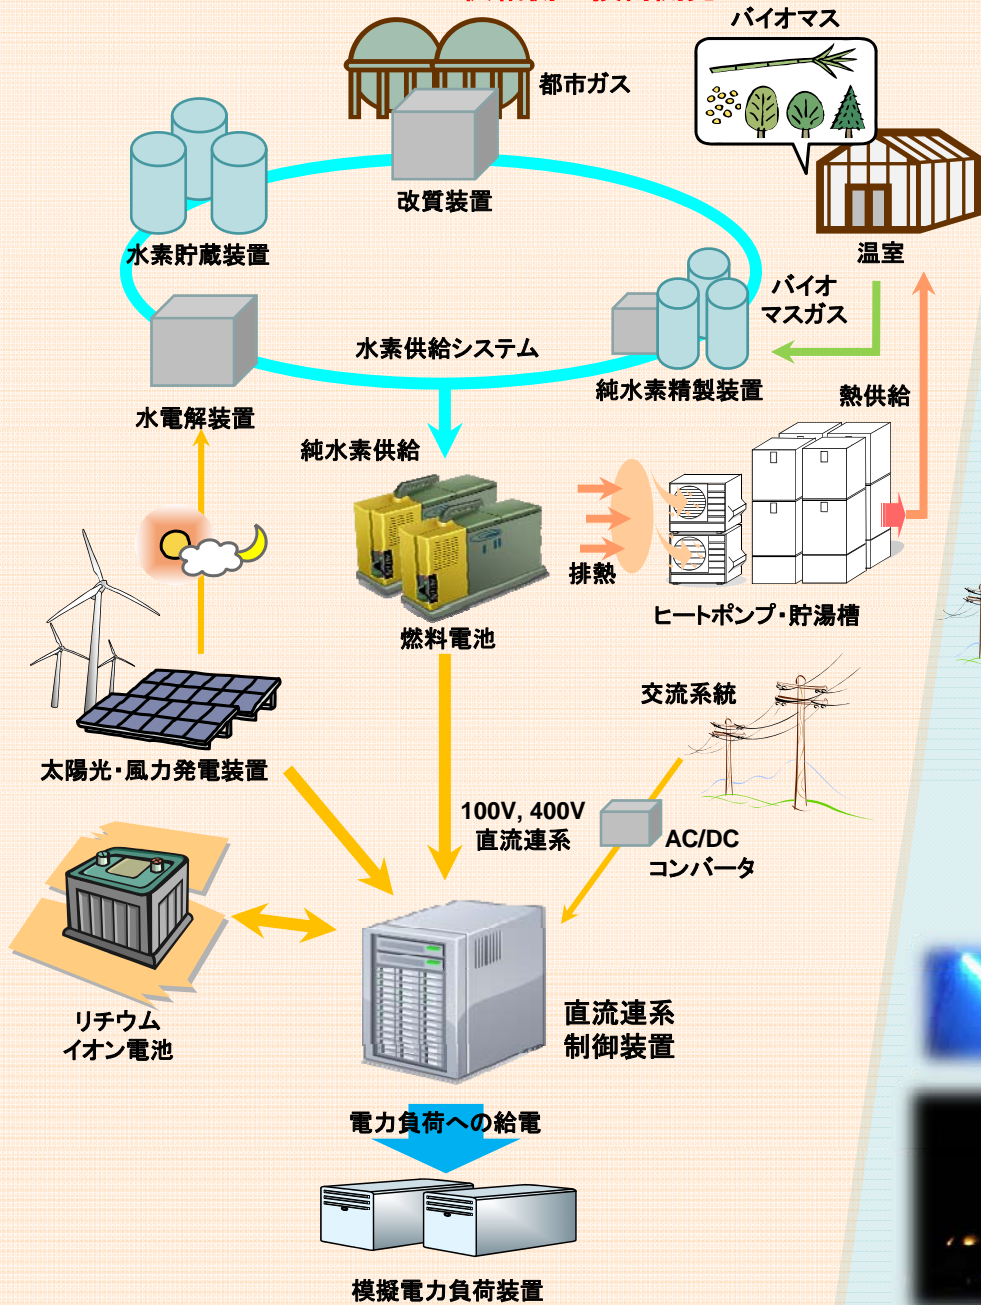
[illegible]

バイオマス

都市ガス

改質装置

水素貯蔵装置

温室

バイオ
マスガス

水素供給システム

純水素精製装置

熱供給

水電解装置

純水素供給

排熱

ヒートポンプ・貯湯槽

燃料電池

交流系統

太陽光・風力発電装置

100V, 400V
直流連系

AC/DC
コンバータ

リチウム
イオン電池

直流連系
制御装置

電力負荷への給電

模擬電力負荷装置